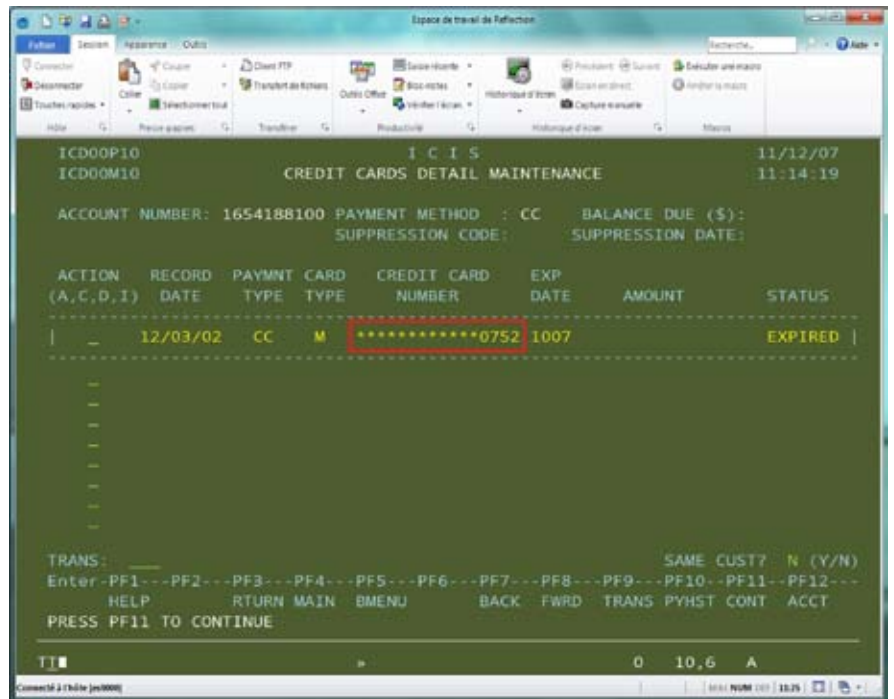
Espace de travail de Reflection

Fichier Session Apparence Outils

Rechercher... Aide

Connecter Déconnecter Touches rapides Hôte
Coller Couper Copier Sélectionner tout Presse-papiers
Client FTP Transfert de fichiers Transférer
Outils Office Saisie récente Bloc-notes Vérifier l'écran Productivité
Historique d'écran Précédent Suivant Écran en direct Capture manuelle Historique d'écran
Exécuter une macro Arrêter la macro Macros

ICDOOP10 I C I S 11/12/07
ICDOOM10 CREDIT CARDS DETAIL MAINTENANCE 11:14:19

ACCOUNT NUMBER: 1654188100 PAYMENT METHOD : CC BALANCE DUE ($):
SUPPRESSION CODE: SUPPRESSION DATE:

| ACTION (A,C,D,I) | RECORD DATE | PAYMNT TYPE | CARD TYPE | CREDIT CARD NUMBER | EXP DATE | AMOUNT | STATUS |
|---|---|---|---|---|---|---|---|
| _ | 12/03/02 | CC | M | ************0752 | 1007 | | EXPIRED |

TRANS: ___ SAME CUST? N (Y/N)
Enter-PF1---PF2---PF3---PF4---PF5---PF6---PF7---PF8---PF9---PF10--PF11--PF12---
HELP RTURN MAIN BMENU BACK FWRD TRANS PYHST CONT ACCT
PRESS PF11 TO CONTINUE

TT 0 10,6 A

Connecté à l'hôte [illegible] NUM 10:25